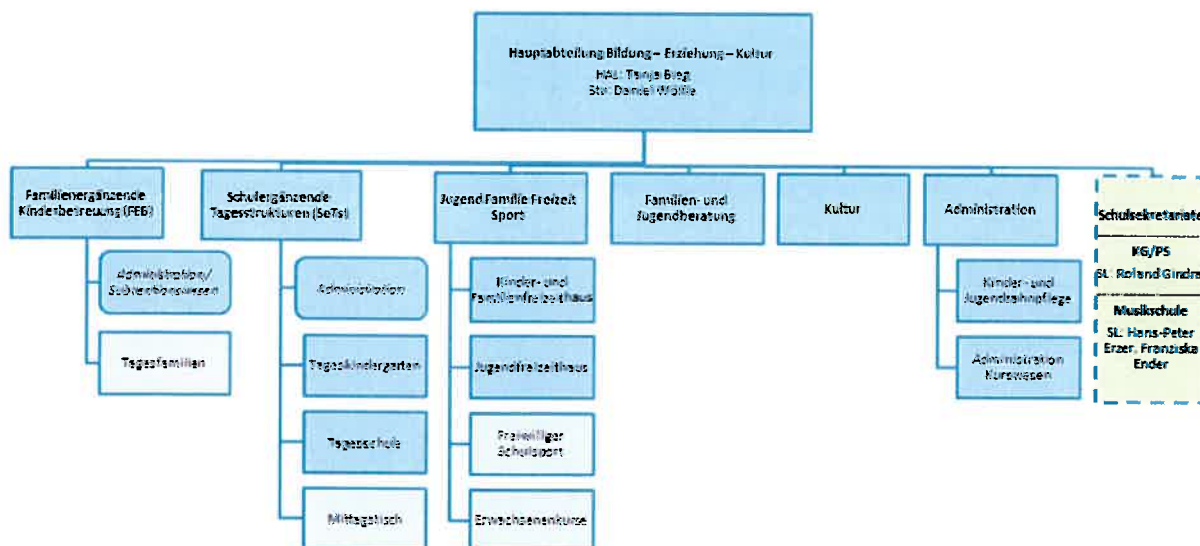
Hauptabteilung Bildung – Erziehung – Kultur
HAL: Tanja Berg
Stv: Daniel Wolfle

Familienergänzende Kinderbetreuung (FEB)

Administration/ Subventionswesen

Tagesfamilien

Schulergänzende Tagesstrukturen (SeTs)

Administration

Tageskindergarten

Tagesschule

Mittagstisch

Jugend Familie Freizeit Sport

Kinder- und Familienfreizeithaus

Jugendfreizeithaus

Freiwilliger Schulsport

Erwachsenenkurse

Familien- und Jugendberatung

Kultur

Administration

Kinder- und Jugendzahnpflege

Administration Kurswesen

Schulsekretariate

KG/PS
SL: Roland Gindr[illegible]

Musikschule
SL: Hans-Peter Erzer, Franziska Ender